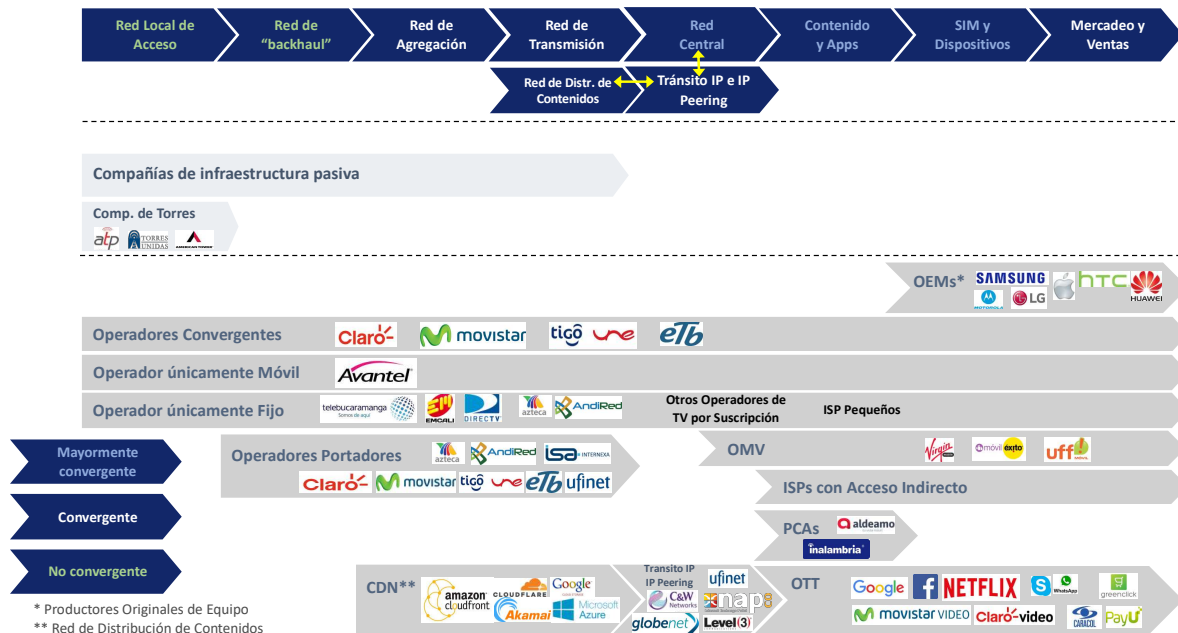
Red Local de Acceso
Red de "backhaul"
Red de Agregación
Red de Transmisión
Red Central
Contenido y Apps
SIM y Dispositivos
Mercadeo y Ventas

Red de Distr. de Contenidos
Tránsito IP e IP Peering

Compañías de infraestructura pasiva

Comp. de Torres
atp
TORRES UNIDAS
AMERICAN TOWER

OEMs*
SAMSUNG
MOTOROLA
LG
htc
HUAWEI

Operadores Convergentes
Claro
movistar
tigo
une
eTb

Operador únicamente Móvil
Avantel

Operador únicamente Fijo
telebucaramanga Somos de aquí
EMCALI
DIRECTV
azteca
AndiRed
Otros Operadores de TV por Suscripción
ISP Pequeños

Mayormente convergente
Convergente
No convergente

Operadores Portadores
azteca
AndiRed
isa INTERNEXA
Claro
movistar
tigo
une
eTb
ufinet

OMV
Virgin mobile
móvil exito
uff móvil

ISPs con Acceso Indirecto

PCAs
aldeamo
inalambria

CDN**
amazon cloudfront
CLOUDFLARE
Google
Akamai
Microsoft Azure

Transito IP
IP Peering
ufinet
C&W Networks
nap
globenet
Level(3)

OTT
Google
NETFLIX
WhatsApp
greenclick
movistar VIDEO
Claro video
CARACOL
PayU

* Productores Originales de Equipo
** Red de Distribución de Contenidos